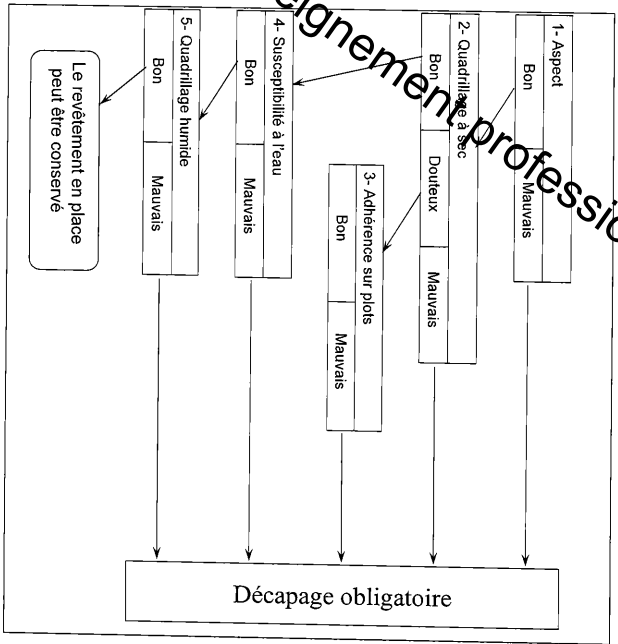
1- Aspect
Bon
Mauvais

2- Quadrillage à sec
Bon
Douteux
Mauvais

3- Adhérence sur plots
Bon
Mauvais

4- Susceptibilité à l'eau
Bon
Mauvais

5- Quadrillage humide
Bon
Mauvais

Le revêtement en place peut être conservé

Décapage obligatoire

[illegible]ignement professio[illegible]